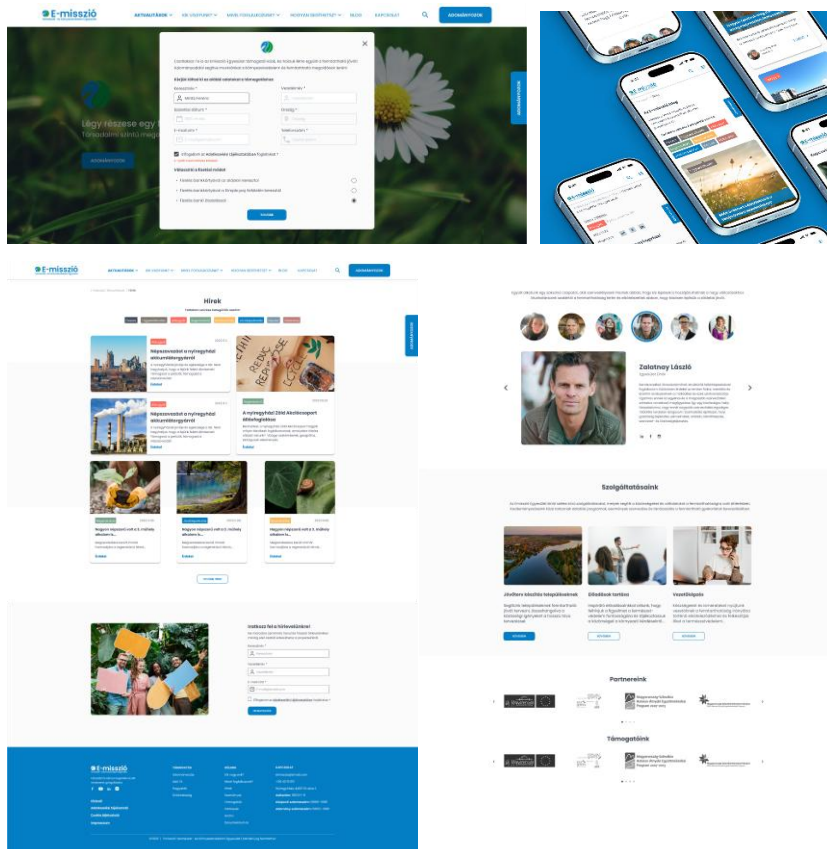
E-misszió

AKTUALITÁSOK | MIT CSINÁLUNK? | MIÉRT FONTOS? | HOGYAN SEGÍTHETSZ? | BLOG | KAPCSOLAT

ADOMÁNYOZOK

Légy részese egy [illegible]

ADOMÁNYOZOK

Szalatnay László

Szolgáltatásaink

Jövőkre készítő tanulmányok

Előadások tartása

Vezetőképzés

Partnereink

Támogatóink

Hírek

Népszavazást a nyíregyházi akkumulátorgyárról

Népszavazást a nyíregyházi akkumulátorgyárról

A nyíregyházi Zöld Akciócsoport Állásfoglalása

Iratkozz fel a hírlevelünkre!

ADOMÁNYOZOK